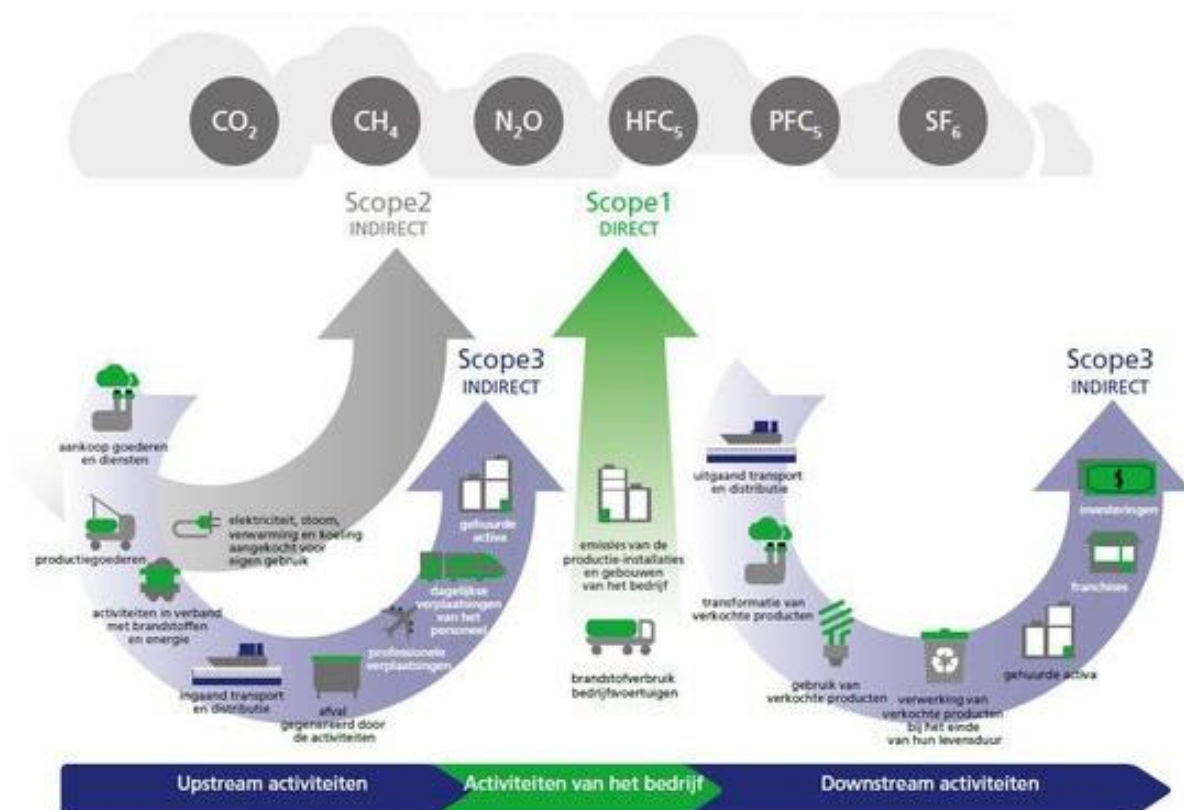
$CO_2$ $CH_4$ $N_2O$ $HFC_5$ $PFC_5$ $SF_6$

Scope2
INDIRECT

Scope1
DIRECT

Scope3
INDIRECT

aankoop goederen en diensten

elektriciteit, stoom, verwarming en koeling aangekocht voor eigen gebruik

productiegoederen

activiteiten in verband met brandstoffen en energie

ingaand transport en distributie

afval gegenereerd door de activiteiten

professionele verplaatsingen

dagelijkse verplaatsingen van het personeel

gehuurde activa

emissies van de productie-installaties en gebouwen van het bedrijf

brandstofverbruik bedrijfsvoertuigen

Scope3
INDIRECT

uitgaand transport en distributie

transformatie van verkochte producten

gebruik van verkochte producten

verwerking van verkochte producten bij het einde van hun levensduur

gehuurde activa

franchises

investeringen

Upstream activiteiten

Activiteiten van het bedrijf

Downstream activiteiten